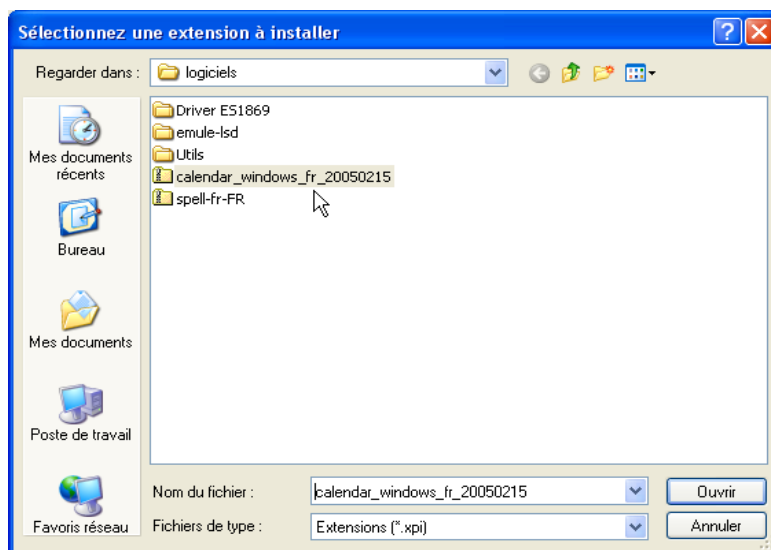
Sélectionnez une extension à installer

Regarder dans : logiciels

Mes documents récents

Bureau

Mes documents

Poste de travail

Favoris réseau

Driver ES1869
emule-lsd
Utils
calendar_windows_fr_20050215
spell-fr-FR

Nom du fichier : calendar_windows_fr_20050215

Fichiers de type : Extensions (*.xpi)

Ouvrir

Annuler